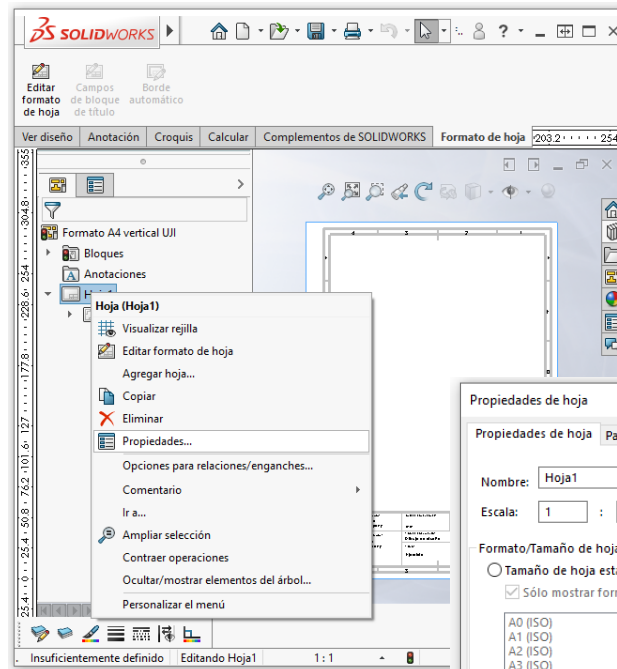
SOLIDWORKS

Editar formato de hoja
Campos de bloque de título
Borde automático

Ver diseño | Anotación | Croquis | Calcular | Complementos de SOLIDWORKS | Formato de hoja | 203.2 254

355 | 304.8 | 279.4 | 254 | 228.6 | 203.2 | 177.8 | 152.4 | 127 | 101.6 | 76.2 | 50.8 | 25.4 | 0 | 25.4

Formato A4 vertical UJI
Bloques
Anotaciones
Hoja1

Hoja (Hoja1)
Visualizar rejilla
Editar formato de hoja
Agregar hoja...
Copiar
Eliminar
Propiedades...
Opciones para relaciones/enganches...
Comentario
Ir a...
Ampliar selección
Contraer operaciones
Ocultar/mostrar elementos del árbol...
Personalizar el menú

Propiedades de hoja
Propiedades de hoja | Pa
Nombre: Hoja1
Escala: 1 :
Formato/Tamaño de hoja
Tamaño de hoja esta
Sólo mostrar form
A0 (ISO)
A1 (ISO)
A2 (ISO)
A3 (ISO)

Insuficientemente definido | Editando Hoja1 | 1 : 1